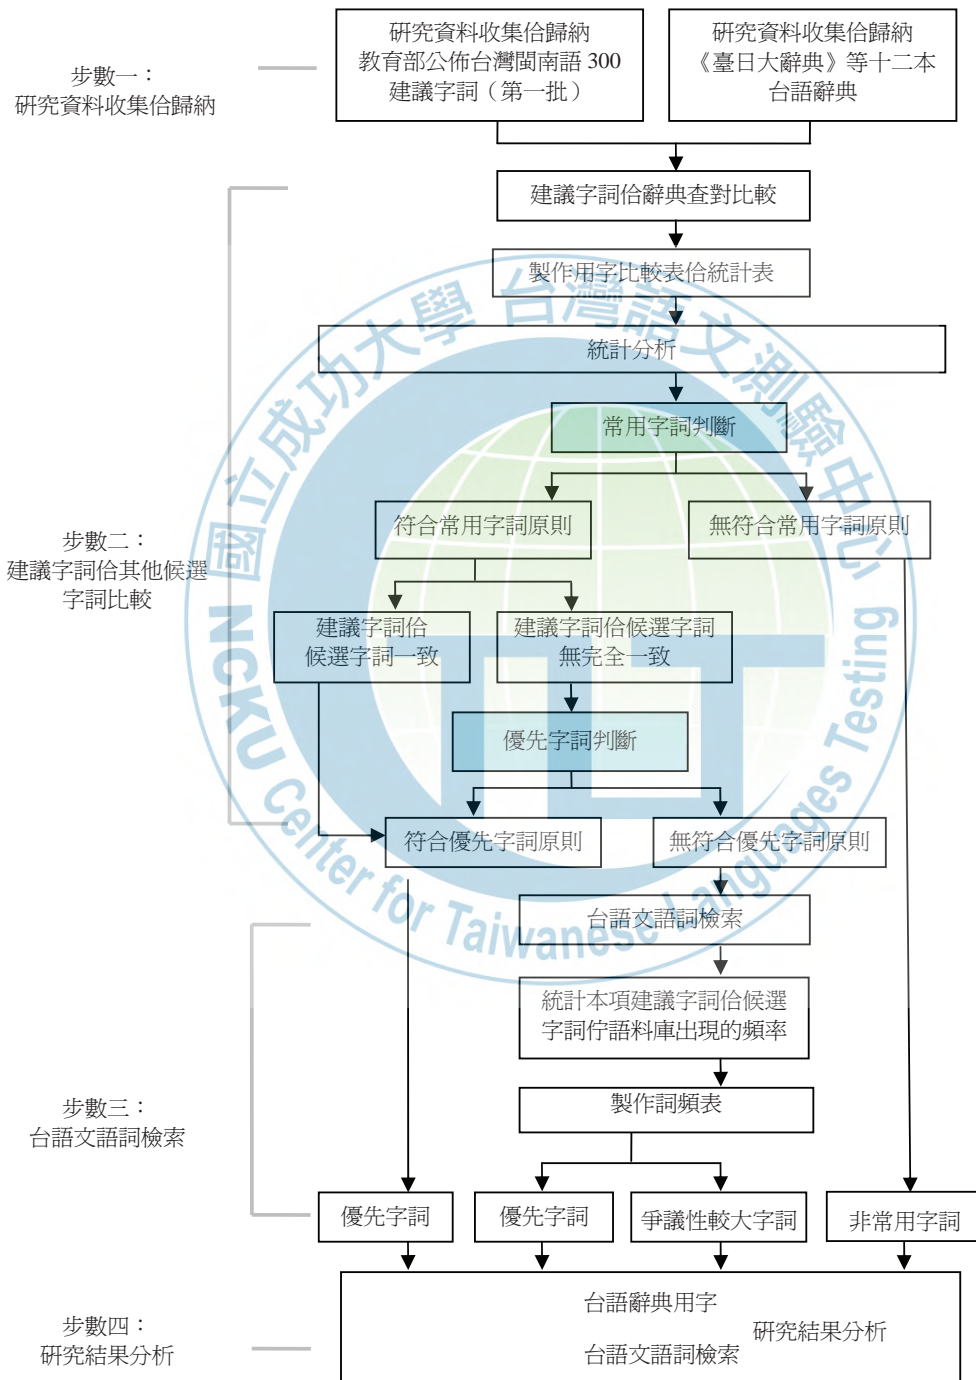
步數一：
研究資料收集佮歸納

研究資料收集佮歸納
教育部公佈台灣閩南語 300 建議字詞（第一批）

研究資料收集佮歸納
《臺日大辭典》等十二本台語辭典

建議字詞佮辭典查對比較

製作用字比較表佮統計表

統計分析

常用字詞判斷

步數二：
建議字詞佮其他候選字詞比較

符合常用字詞原則

無符合常用字詞原則

建議字詞佮候選字詞一致

建議字詞佮候選字詞無完全一致

優先字詞判斷

符合優先字詞原則

無符合優先字詞原則

台語文語詞檢索

統計本項建議字詞佮候選字詞佇語料庫出現的頻率

步數三：
台語文語詞檢索

製作詞頻表

優先字詞

優先字詞

爭議性較大字詞

非常用字詞

步數四：
研究結果分析

台語辭典用字

台語文語詞檢索

研究結果分析

國立成功大學 台灣語文測驗中心
NCKU Center for Taiwanese Languages Testing